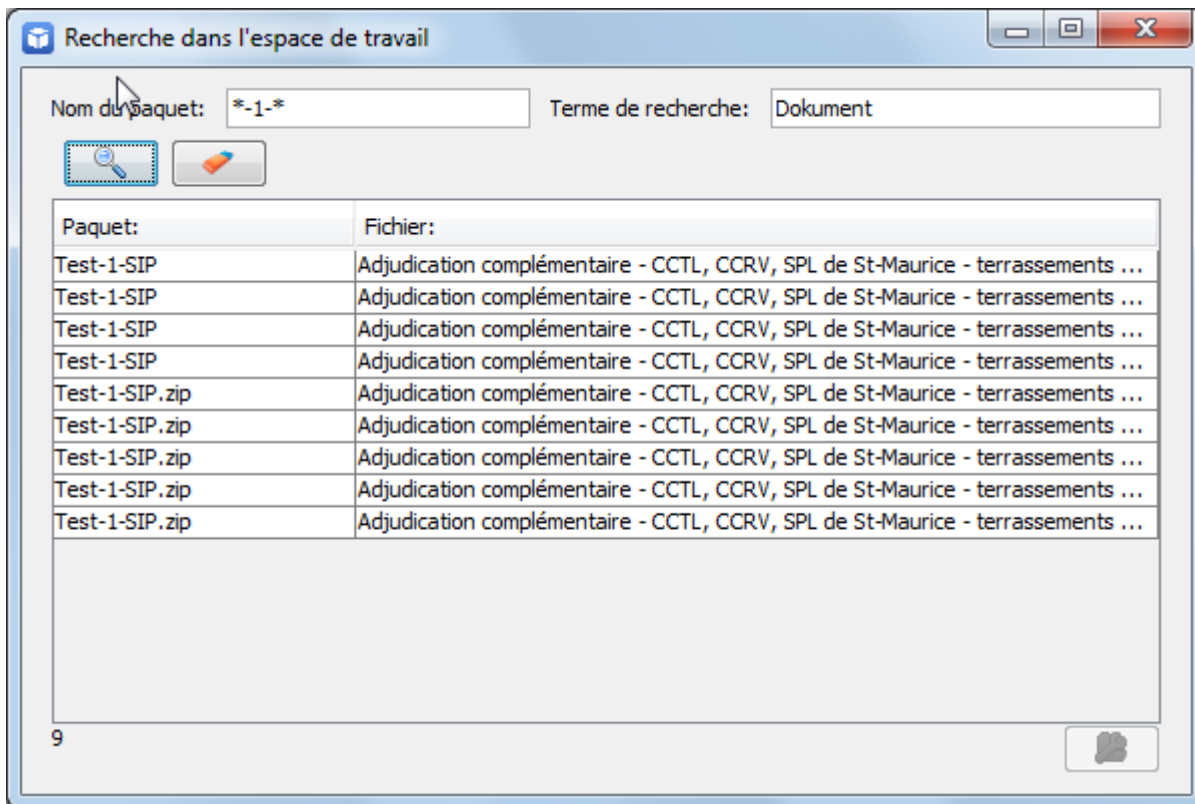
Recherche dans l'espace de travail

Nom du paquet: *-1-*

Terme de recherche: Dokument

| Paquet: | Fichier: |
|---|---|
| Test-1-SIP | Adjudication complémentaire - CCTL, CCRV, SPL de St-Maurice - terrassements ... |
| Test-1-SIP | Adjudication complémentaire - CCTL, CCRV, SPL de St-Maurice - terrassements ... |
| Test-1-SIP | Adjudication complémentaire - CCTL, CCRV, SPL de St-Maurice - terrassements ... |
| Test-1-SIP | Adjudication complémentaire - CCTL, CCRV, SPL de St-Maurice - terrassements ... |
| Test-1-SIP.zip | Adjudication complémentaire - CCTL, CCRV, SPL de St-Maurice - terrassements ... |
| Test-1-SIP.zip | Adjudication complémentaire - CCTL, CCRV, SPL de St-Maurice - terrassements ... |
| Test-1-SIP.zip | Adjudication complémentaire - CCTL, CCRV, SPL de St-Maurice - terrassements ... |
| Test-1-SIP.zip | Adjudication complémentaire - CCTL, CCRV, SPL de St-Maurice - terrassements ... |
| Test-1-SIP.zip | Adjudication complémentaire - CCTL, CCRV, SPL de St-Maurice - terrassements ... |

9